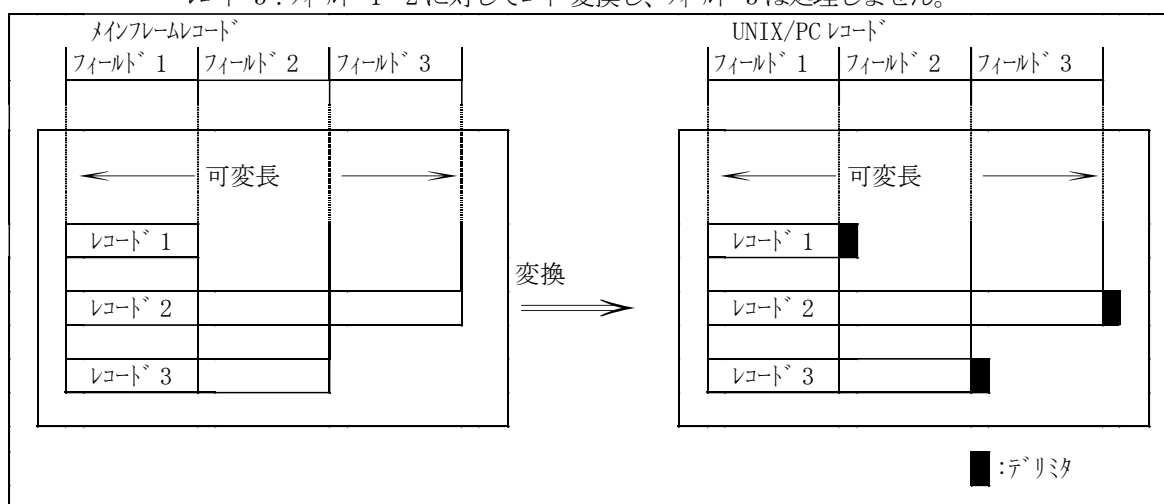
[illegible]

ﾒｲﾝﾌﾚｰﾑﾚｺｰﾄﾞ

| ﾌｨｰﾙﾄﾞ 1 | ﾌｨｰﾙﾄﾞ 2 | ﾌｨｰﾙﾄﾞ 3 |
|---|---|---|

可変長

ﾚｺｰﾄﾞ 1

ﾚｺｰﾄﾞ 2

ﾚｺｰﾄﾞ 3

変換

UNIX/PC ﾚｺｰﾄﾞ

| ﾌｨｰﾙﾄﾞ 1 | ﾌｨｰﾙﾄﾞ 2 | ﾌｨｰﾙﾄﾞ 3 |
|---|---|---|

可変長

ﾚｺｰﾄﾞ 1

ﾚｺｰﾄﾞ 2

ﾚｺｰﾄﾞ 3

:ﾃﾞﾘﾐﾀ